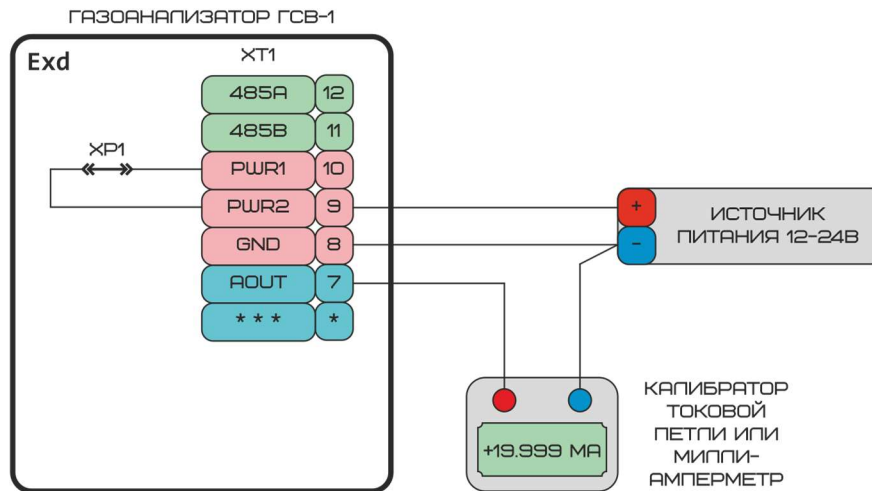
ГАЗОАНАЛИЗАТОР ГСВ-1

Exd

XT1

| 485A | 12 |
|---|---|
| 485B | 11 |
| PWR1 | 10 |
| PWR2 | 9 |
| GND | 8 |
| AOUT | 7 |
| * * * | * |

XP1

+

−

ИСТОЧНИК ПИТАНИЯ 12-24В

+19.999 МА

КАЛИБРАТОР ТОКОВОЙ ПЕТЛИ ИЛИ МИЛЛИ-АМПЕРМЕТР